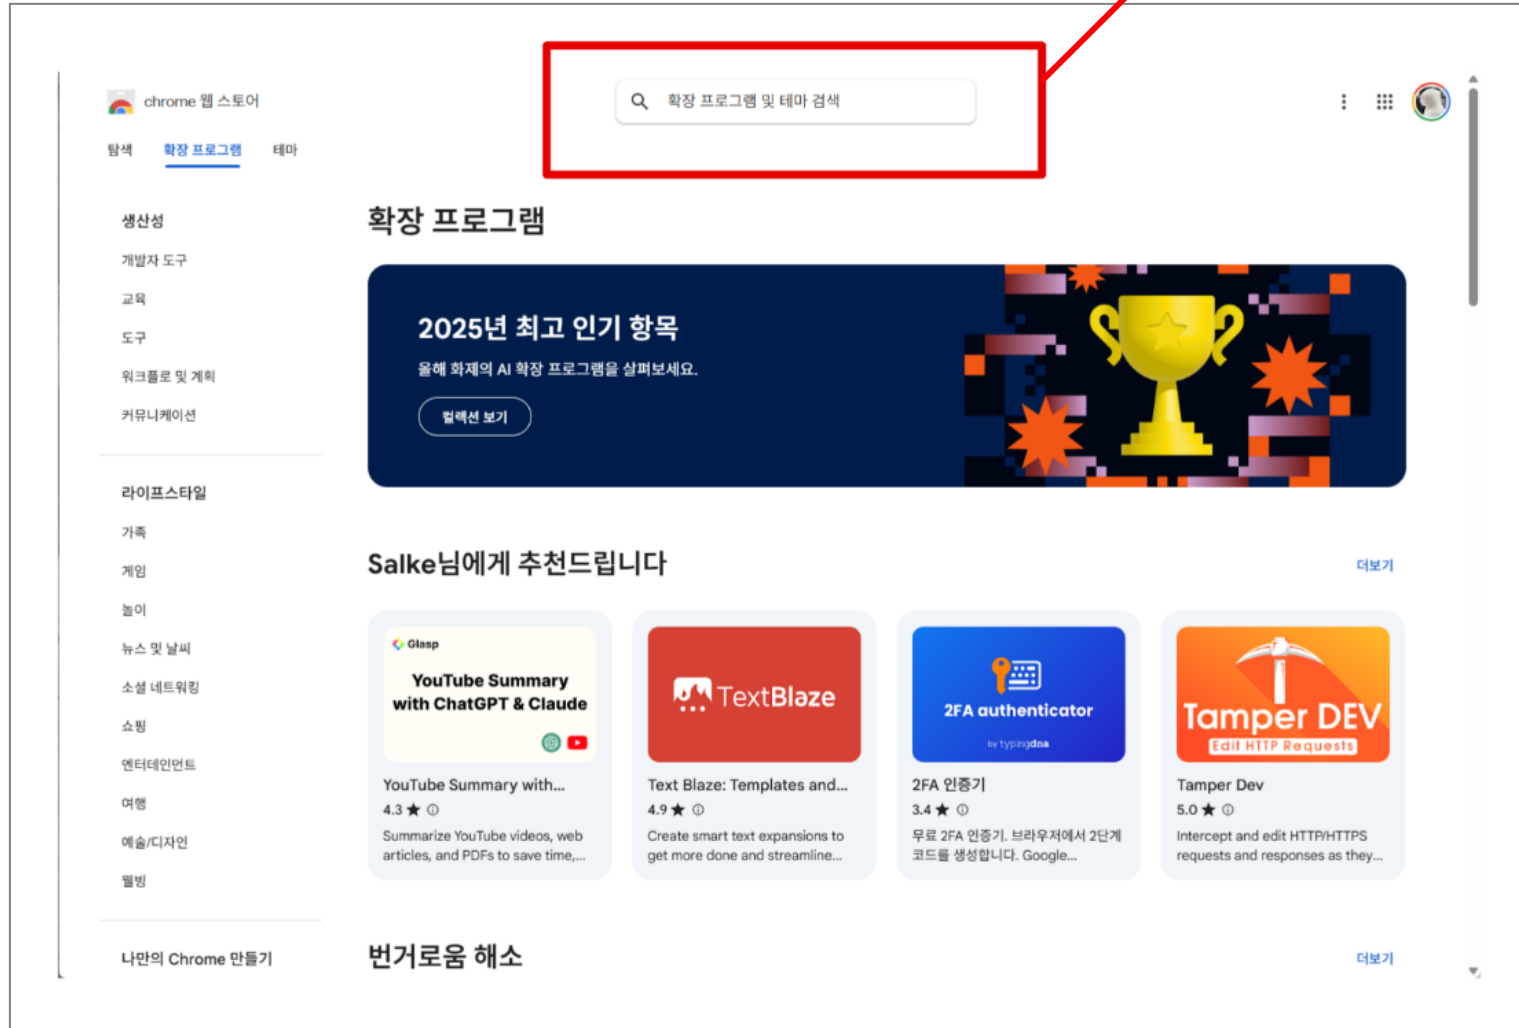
chrome 웹 스토어

탐색 확장 프로그램 테마

확장 프로그램 및 테마 검색

생산성
개발자 도구
교육
도구
워크플로 및 계획
커뮤니케이션

라이프스타일
가족
게임
놀이
뉴스 및 날씨
소셜 네트워킹
쇼핑
엔터테인먼트
여행
예술/디자인
웰빙

나만의 Chrome 만들기

확장 프로그램

2025년 최고 인기 항목
올해 화제의 AI 확장 프로그램을 살펴보세요.
컬렉션 보기

Salke님에게 추천드립니다
더보기

Glasp
YouTube Summary with ChatGPT & Claude
YouTube Summary with...
4.3 ★
Summarize YouTube videos, web articles, and PDFs to save time,...

TextBlaze
Text Blaze: Templates and...
4.9 ★
Create smart text expansions to get more done and streamline...

2FA authenticator
by typingdna
2FA 인증기
3.4 ★
무료 2FA 인증기. 브라우저에서 2단계 코드를 생성합니다. Google...

Tamper DEV
Edit HTTP Requests
Tamper Dev
5.0 ★
Intercept and edit HTTP/HTTPS requests and responses as they...

번거로움 해소
더보기